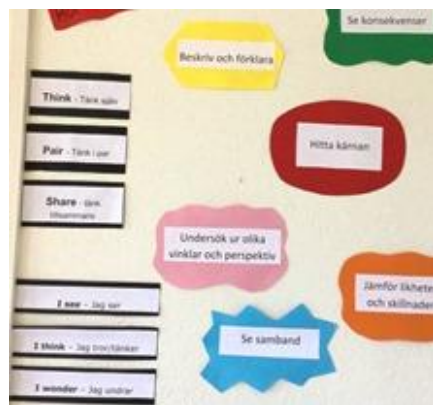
Se konsekvenser

Beskriv och förklara

Think - Tänk själv

Pair - Tänk i par

Share - dela tillsammans

Hitta kärnan

Undersök ur olika vinklar och perspektiv

Jämför likheter och skillnader

I see - Jag ser

Se samband

I think - Jag tror/tänker

I wonder - Jag undrar